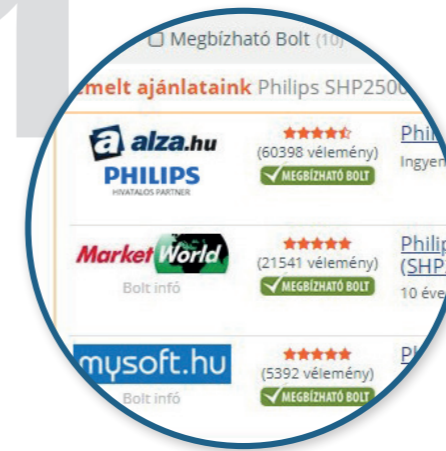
Megbízható Bolt (10)

emelt ajánlataink Philips SHP2500

alza.hu
PHILIPS
HIVATALOS PARTNER
(60398 vélemény)
MEGBÍZHATÓ BOLT
Phil
Ingyen

Market World
Bolt infó
(21541 vélemény)
MEGBÍZHATÓ BOLT
Philip
(SHP
10 éve

mysoft.hu
Bolt infó
(5392 vélemény)
MEGBÍZHATÓ BOLT
Ph